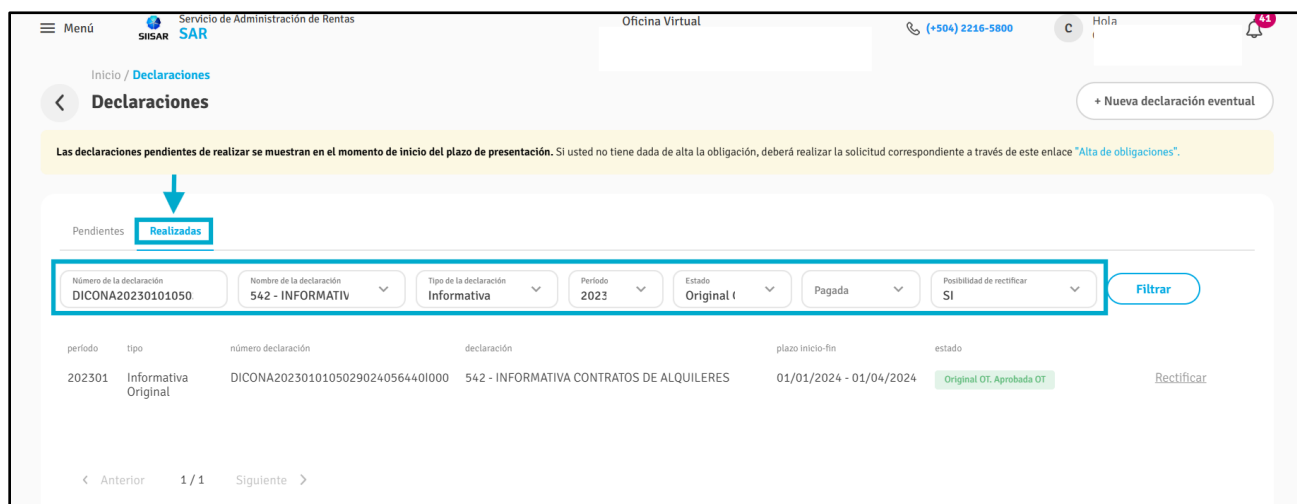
Menú SIISAR Servicio de Administración de Rentas SAR

Oficina Virtual

(+504) 2216-5800

C Hola

41

Inicio / Declaraciones

Declaraciones

+ Nueva declaración eventual

Las declaraciones pendientes de realizar se muestran en el momento de inicio del plazo de presentación. Si usted no tiene dada de alta la obligación, deberá realizar la solicitud correspondiente a través de este enlace "Alta de obligaciones".

Pendientes Realizadas

Número de la declaración DICONA20230101050
Nombre de la declaración 542 - INFORMATIV
Tipo de la declaración Informativa
Periodo 2023
Estado Original (
Pagada
Posibilidad de rectificar SI
Filtrar

| periodo | tipo | número declaración | declaración | plazo inicio-fin | estado | |
|---|---|---|---|---|---|---|
| 202301 | Informativa Original | DICONA20230101050290240564401000 | 542 - INFORMATIVA CONTRATOS DE ALQUILERES | 01/01/2024 - 01/04/2024 | Original OT. Aprobada OT | Rectificar |

< Anterior 1 / 1 Siguiente >